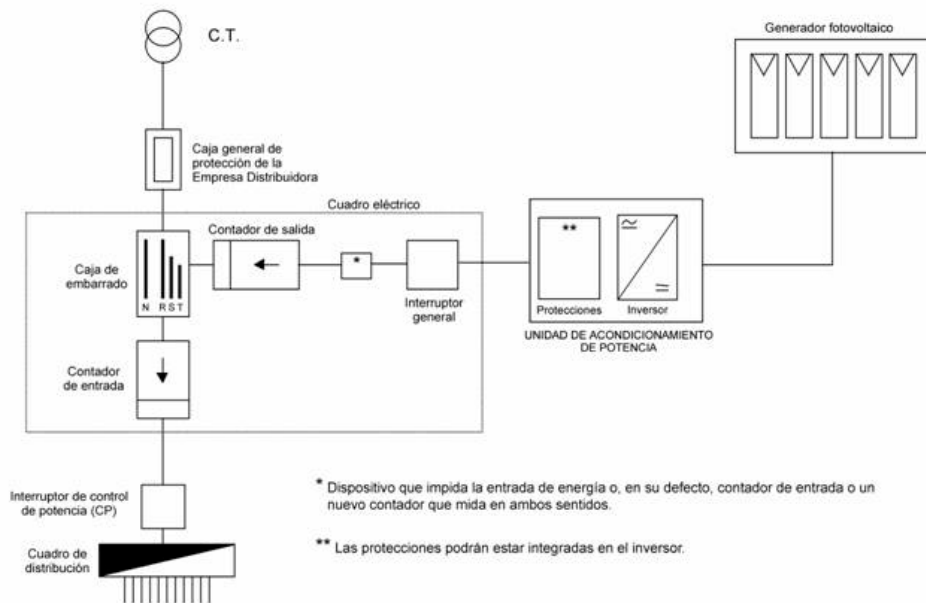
C.T.

Generador fotovoltaico

Caja general de protección de la Empresa Distribuidora

Cuadro eléctrico

Contador de salida

Caja de embarrado

N R S T

*

Interruptor general

**

Protecciones

Inversor

UNIDAD DE ACONDICIONAMIENTO DE POTENCIA

Contador de entrada

Interruptor de control de potencia (CP)

Cuadro de distribución

* Dispositivo que impida la entrada de energía o, en su defecto, contador de entrada o un nuevo contador que mida en ambos sentidos.

** Las protecciones podrán estar integradas en el inversor.